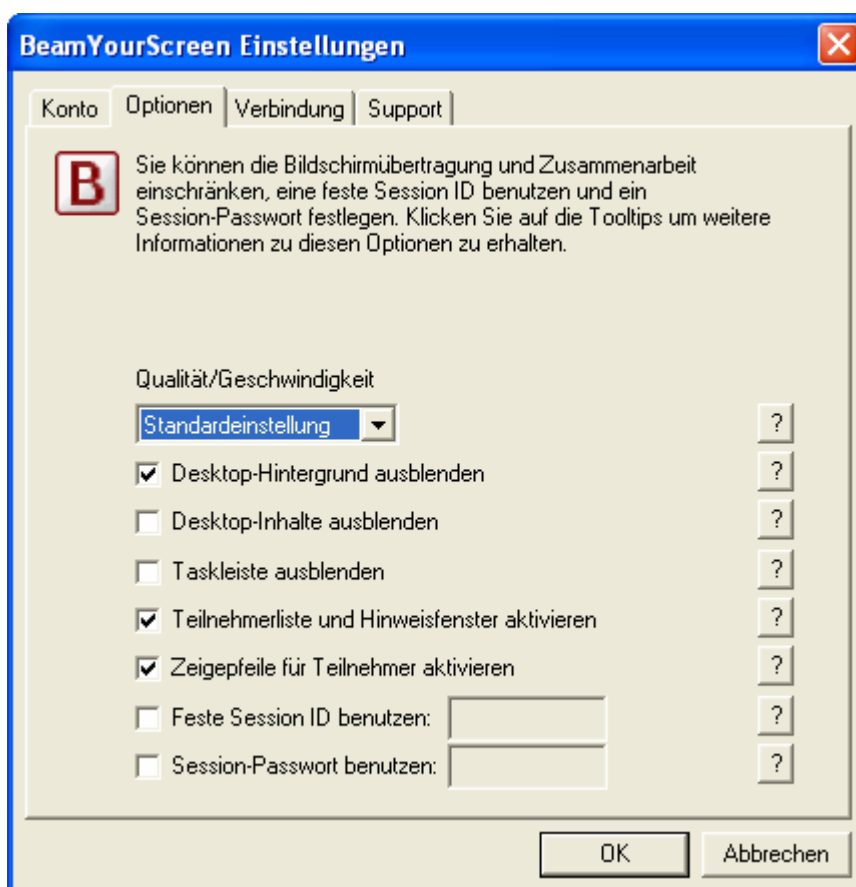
BeamYourScreen Einstellungen

Konto | Optionen | Verbindung | Support

B

Sie können die Bildschirmübertragung und Zusammenarbeit einschränken, eine feste Session ID benutzen und ein Session-Passwort festlegen. Klicken Sie auf die Tooltips um weitere Informationen zu diesen Optionen zu erhalten.

Qualität/Geschwindigkeit

Standardeinstellung ?

☑ Desktop-Hintergrund ausblenden ?

☐ Desktop-Inhalte ausblenden ?

☐ Taskleiste ausblenden ?

☑ Teilnehmerliste und Hinweisfenster aktivieren ?

☑ Zeigepfeile für Teilnehmer aktivieren ?

☐ Feste Session ID benutzen: ?

☐ Session-Passwort benutzen: ?

OK Abbrechen